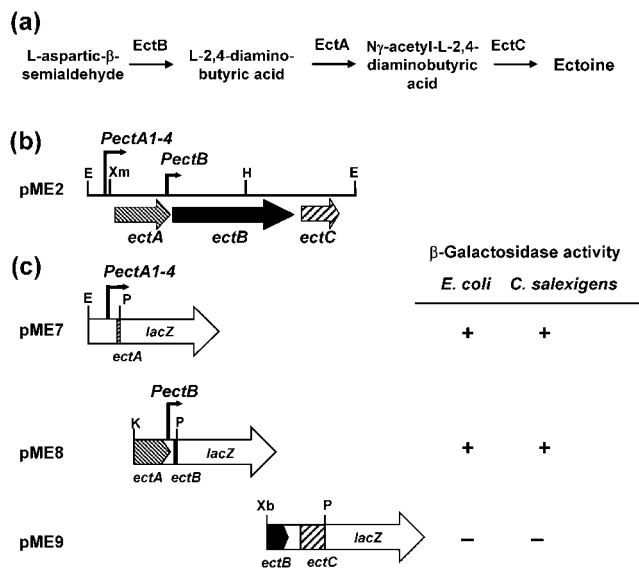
(a)

L-aspartic-β-semialdehyde $\xrightarrow{\text{EctB}}$ L-2,4-diamino-butyric acid $\xrightarrow{\text{EctA}}$ Nγ-acetyl-L-2,4-diaminobutyric acid $\xrightarrow{\text{EctC}}$ Ectoine

(b)

PectA1-4

PectB

E Xm H E

pME2

ectA ectB ectC

(c)

β-Galactosidase activity

| | E. coli | C. salexigens |
|---|---|---|
| pME7 | + | + |
| pME8 | + | + |
| pME9 | – | – |

PectA1-4

E P

lacZ

ectA

PectB

K P

lacZ

ectA ectB

Xb P

lacZ

ectB ectC